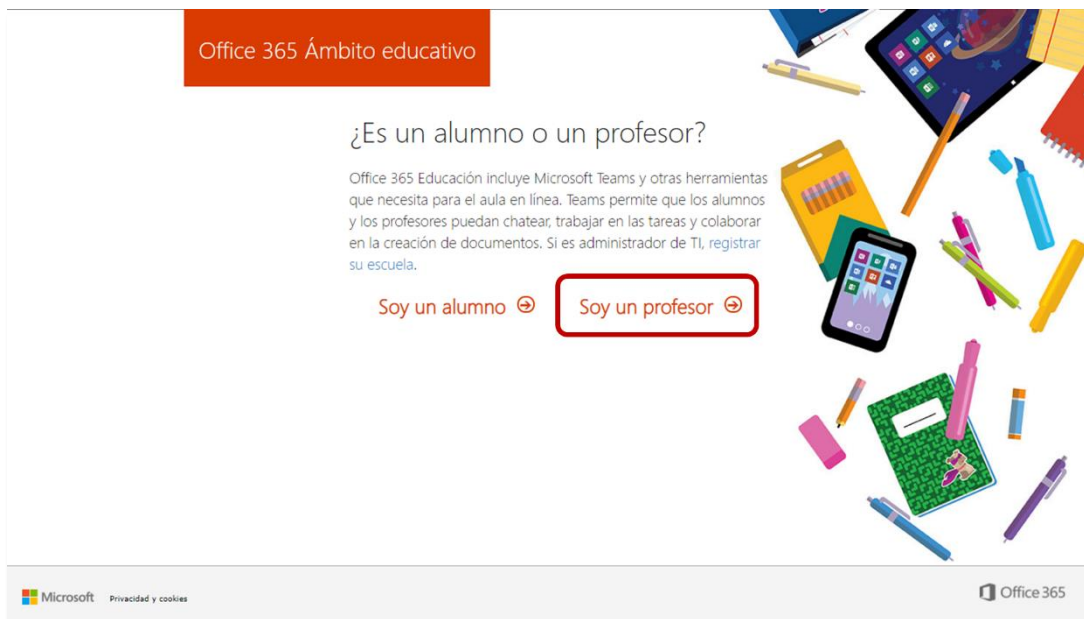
Office 365 Ámbito educativo

¿Es un alumno o un profesor?

Office 365 Educación incluye Microsoft Teams y otras herramientas que necesita para el aula en línea. Teams permite que los alumnos y los profesores puedan chatear, trabajar en las tareas y colaborar en la creación de documentos. Si es administrador de TI, registrar su escuela.

Soy un alumno ➔ Soy un profesor ➔

Microsoft Privacidad y cookies

Office 365